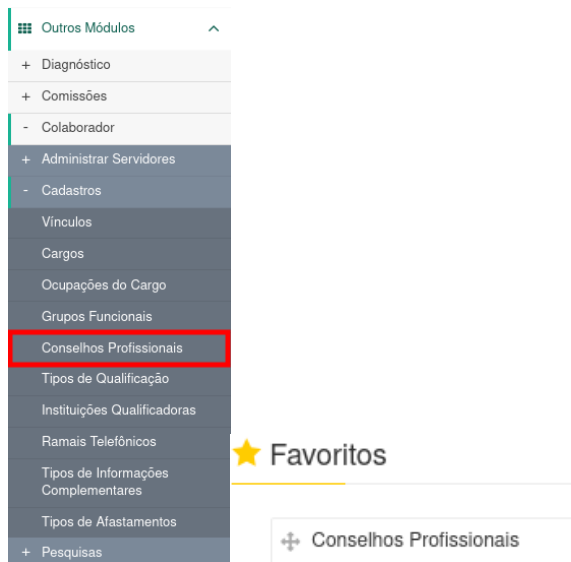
Outros Módulos

+ Diagnóstico

+ Comissões

- Colaborador

+ Administrar Servidores

- Cadastros

Vínculos

Cargos

Ocupações do Cargo

Grupos Funcionais

Conselhos Profissionais

Tipos de Qualificação

Instituições Qualificadoras

Ramais Telefônicos

Tipos de Informações Complementares

Tipos de Afastamentos

+ Pesquisas

Favoritos

Conselhos Profissionais